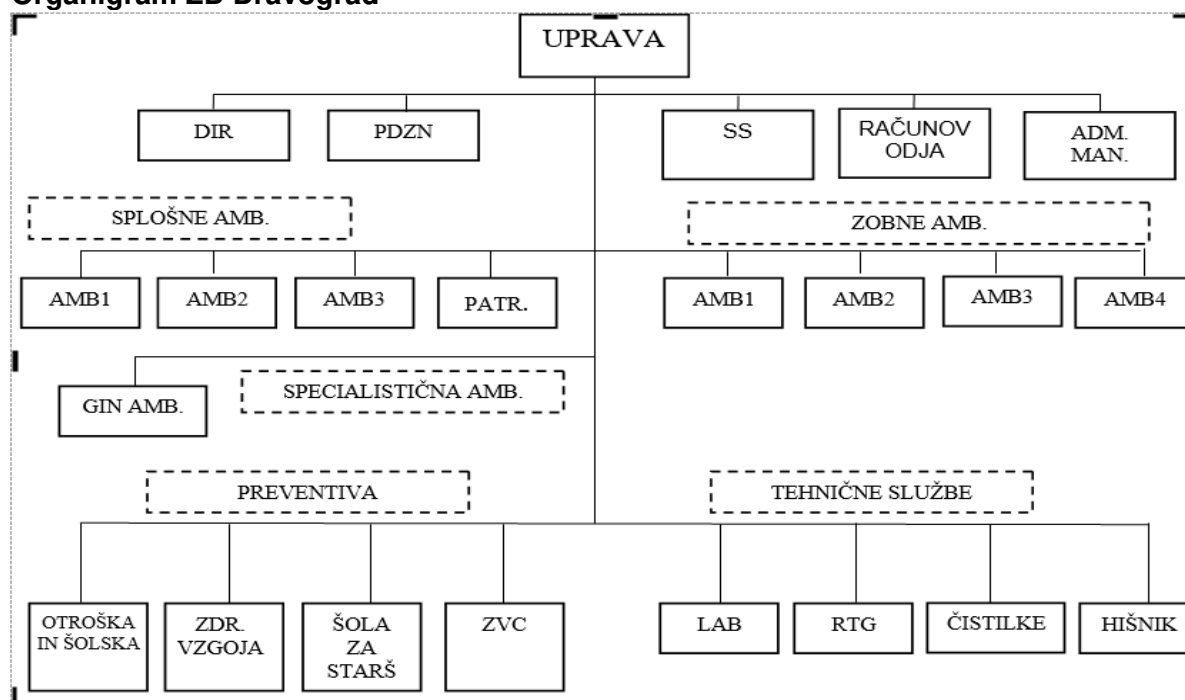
Organigram ZD Dravograd

UPRAVA

DIR

PDZN

SS

RAČUNOV ODJA

ADM. MAN.

SPLOŠNE AMB.

ZOBNE AMB.

AMB1

AMB2

AMB3

PATR.

AMB1

AMB2

AMB3

AMB4

GIN AMB.

SPECIALISTIČNA AMB.

PREVENTIVA

TEHNIČNE SLUŽBE

OTROŠKA IN ŠOLSKA

ZDR. VZGOJA

ŠOLA ZA STARŠ

ZVC

LAB

RTG

ČISTILKE

HIŠNIK